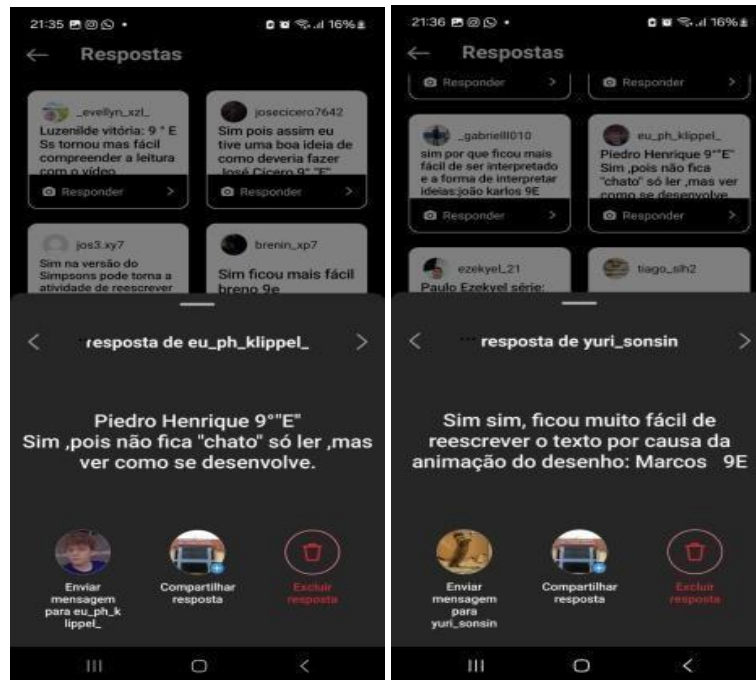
21:35 16%

Respostas

_evellyn_xzl_
Luzenilde vitória: 9 ° E Ss tornou mas fácil compreender a leitura com o vídeo

Responder

josecicero7642
Sim pois assim eu tive uma boa ideia de como deveria fazer José Cícero 9° "E"

Responder

jos3.xy7
Sim na versão do Simpsons pode torna a atividade de reescrever

brenin_xp7
Sim ficou mais fácil breno 9e

resposta de eu_ph_klippel_

Piedro Henrique 9°"E"
Sim ,pois não fica "chato" só ler ,mas ver como se desenvolve.

Enviar mensagem para eu_ph_klippel_

Compartilhar resposta

Excluir resposta

21:36 16%

Respostas

Responder

Responder

_gabriell010
sim por que ficou mais fácil de ser interpretado e a forma de interpretar ideias:joão karlos 9E

Responder

eu_ph_klippel_
Piedro Henrique 9°"E" Sim ,pois não fica "chato" só ler ,mas ver como se desenvolve

Responder

ezekyel_21
Paulo Ezekyel série:

tiago_slh2

resposta de yuri_sonsin

Sim sim, ficou muito fácil de reescrever o texto por causa da animação do desenho: Marcos 9E

Enviar mensagem para yuri_sonsin

Compartilhar resposta

Excluir resposta